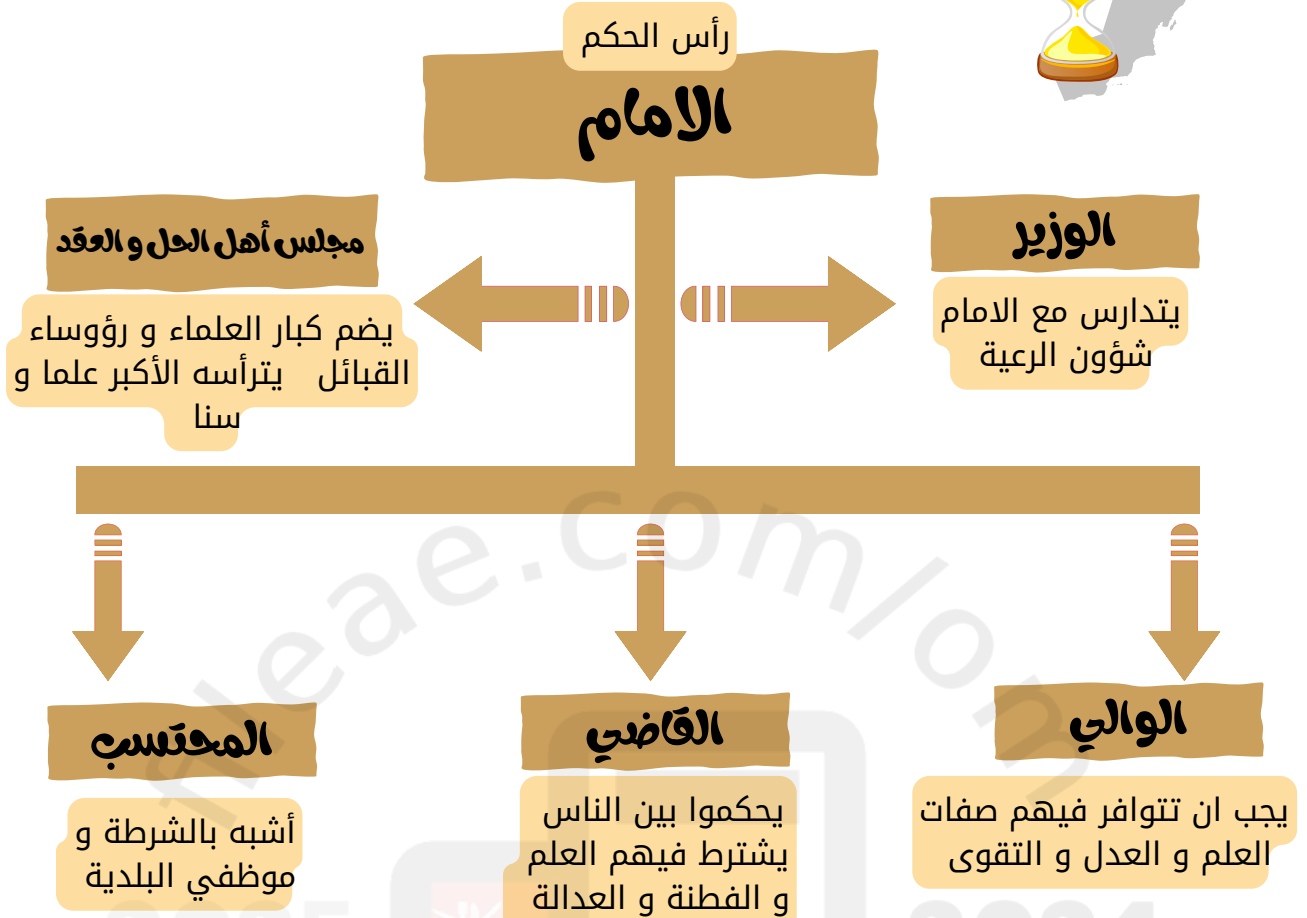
رأس الحكم

الامام

مجلس أهل الحل و العقد

يضم كبار العلماء و رؤوساء القبائل يترأسه الأكبر علما و سنا

الوزير

يتدارس مع الامام شؤون الرعية

leae.com/om

المحتسب

أشبه بالشرطة و موظفي البلدية

القاضي

يحكموا بين الناس يشترط فيهم العلم و الفطنة و العدالة

الوالي

يجب ان تتوافر فيهم صفات العلم و العدل و التقوى